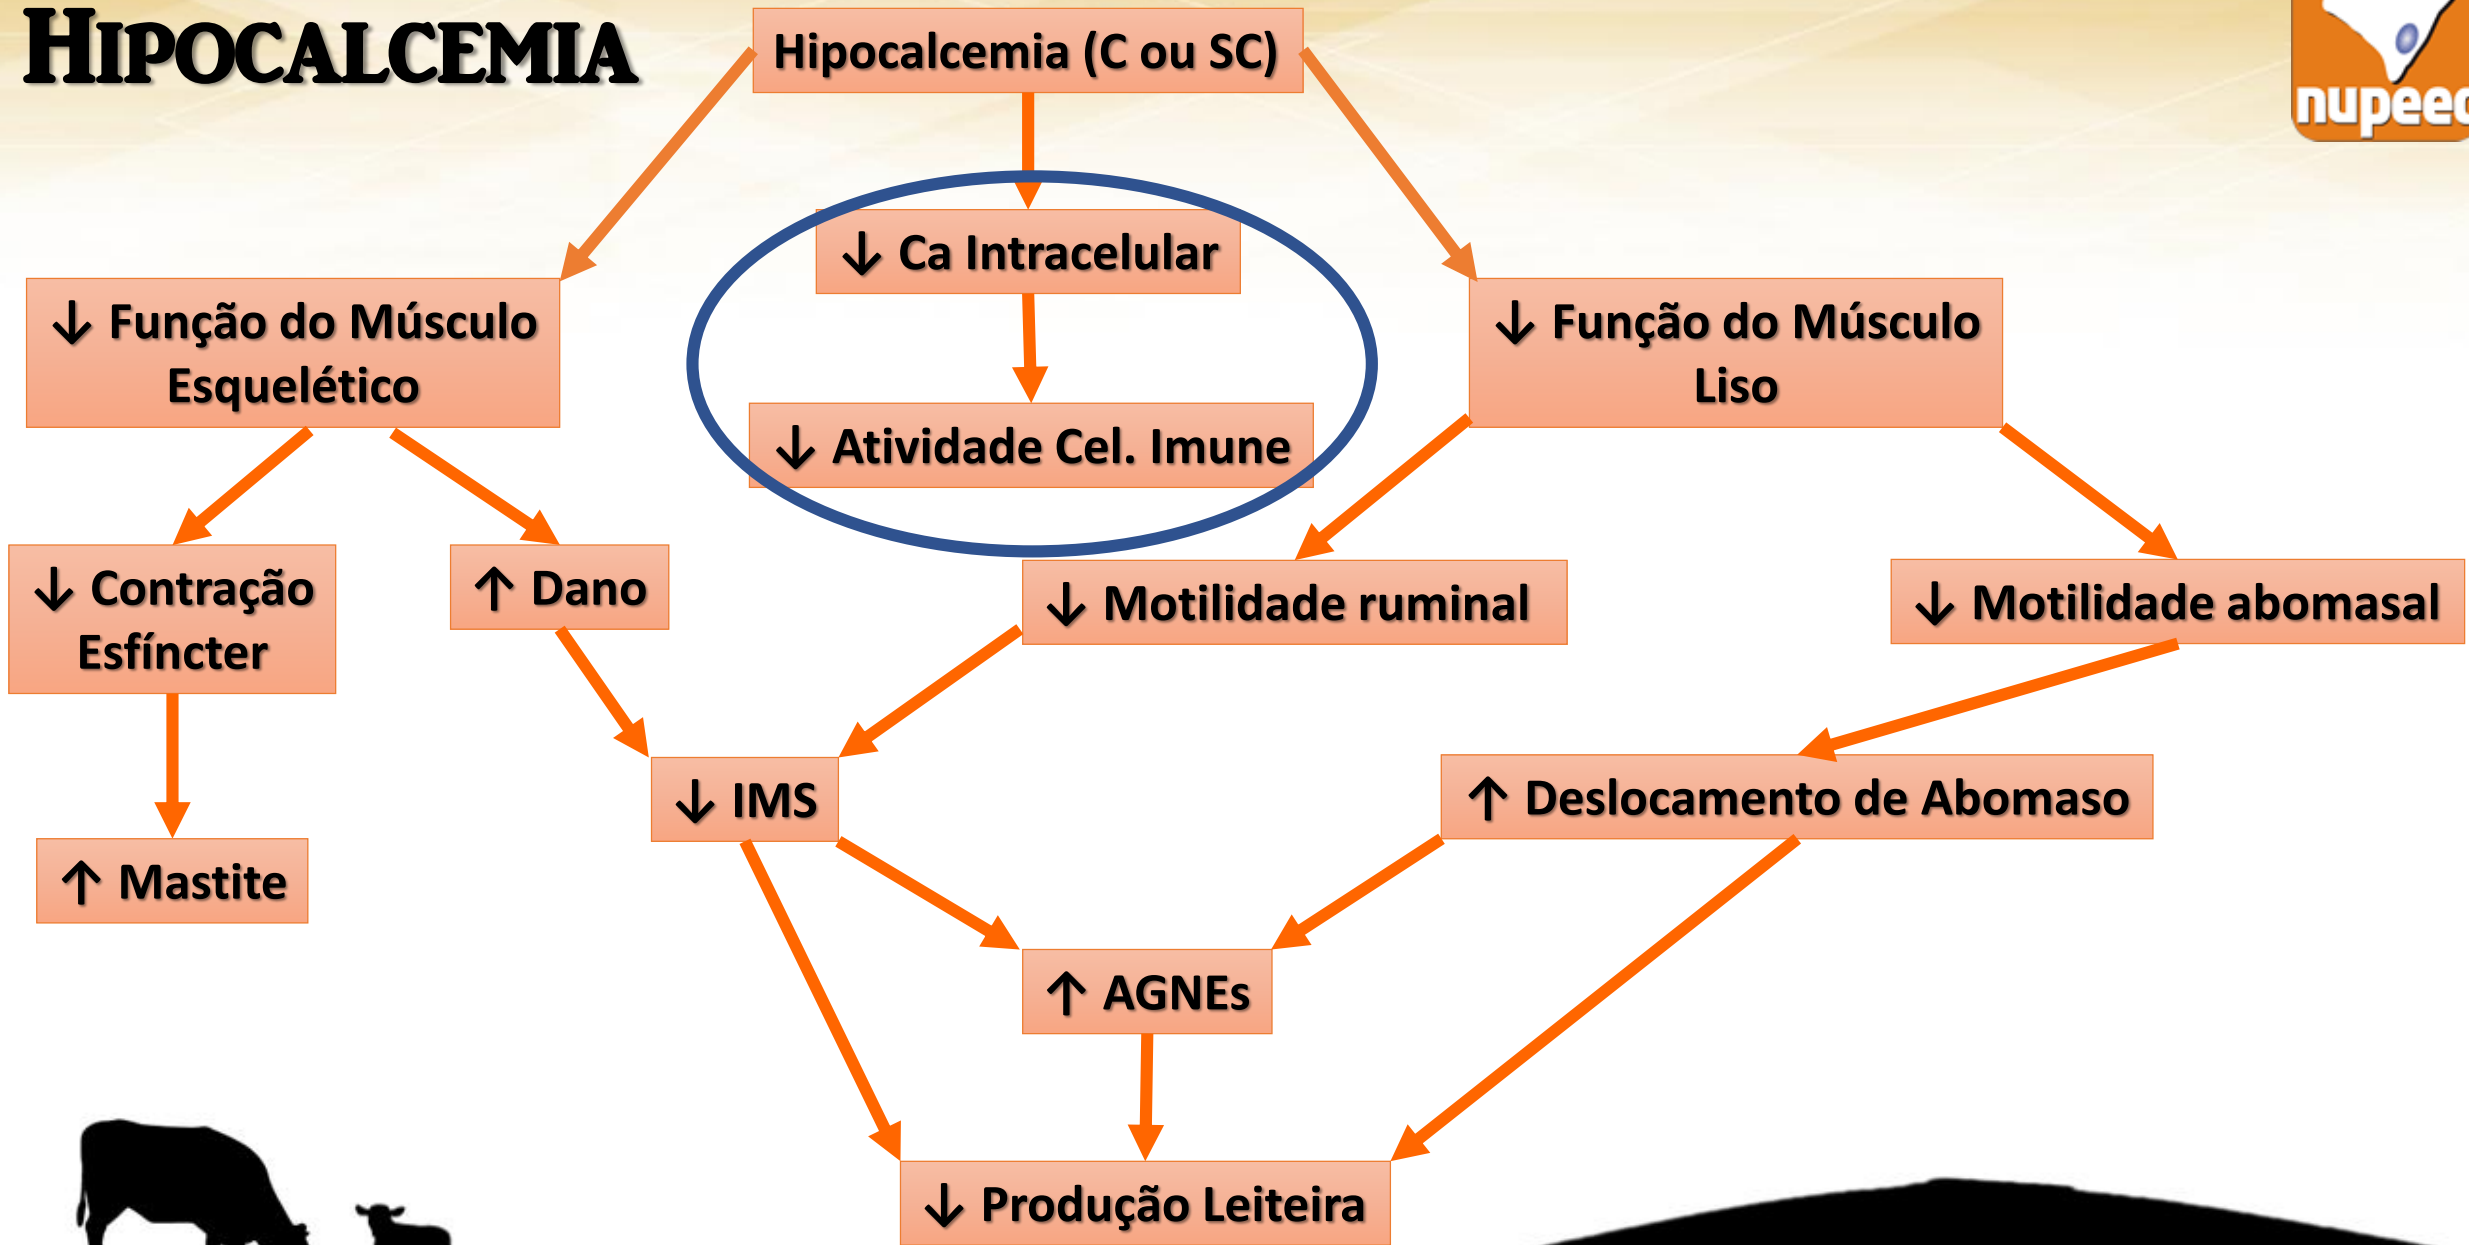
HIPOCALCEMIA

Hipocalcemia (C ou SC)

nupeec

↓ Ca Intracelular

↓ Atividade Cel. Imune

↓ Função do Músculo Esquelético

↓ Função do Músculo Liso

↓ Contração Esfíncter

↑ Dano

↓ Motilidade ruminal

↓ Motilidade abomasal

↑ Mastite

↓ IMS

↑ Deslocamento de Abomaso

↑ AGNEs

↓ Produção Leiteira